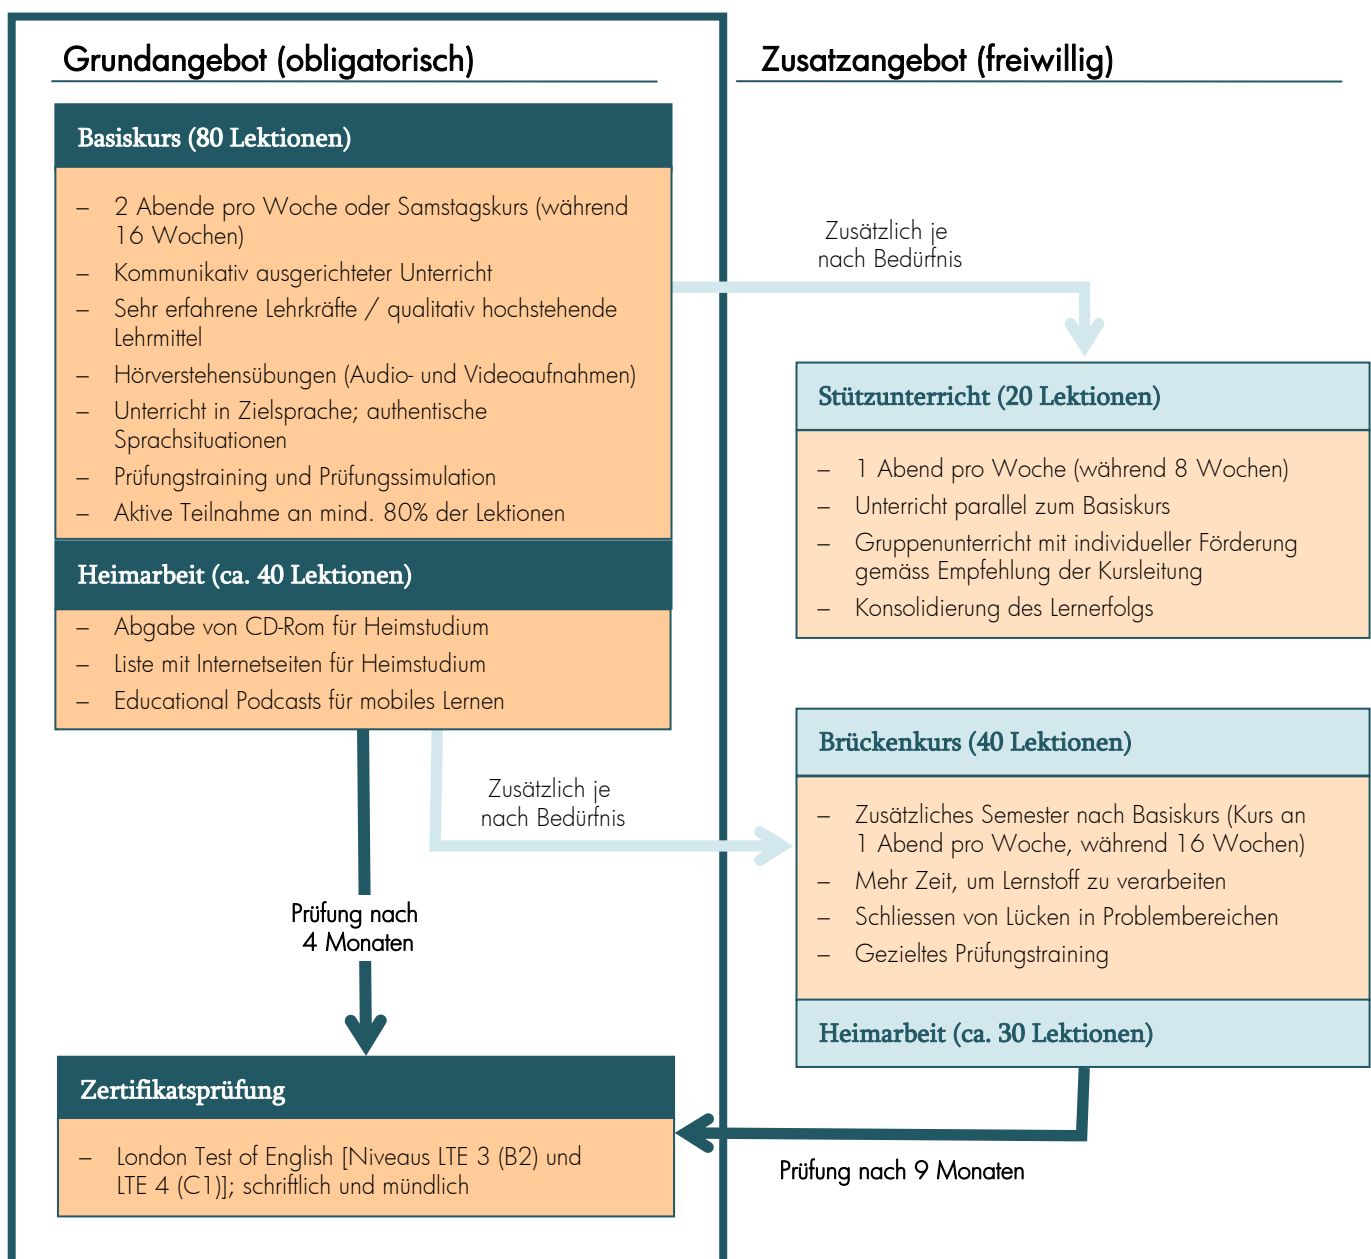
Grundangebot (obligatorisch)

Basiskurs (80 Lektionen)

– 2 Abende pro Woche oder Samstagskurs (während 16 Wochen)
– Kommunikativ ausgerichteter Unterricht
– Sehr erfahrene Lehrkräfte / qualitativ hochstehende Lehrmittel
– Hörverstehensübungen (Audio- und Videoaufnahmen)
– Unterricht in Zielsprache; authentische Sprachsituationen
– Prüfungstraining und Prüfungssimulation
– Aktive Teilnahme an mind. 80% der Lektionen

Heimarbeit (ca. 40 Lektionen)

– Abgabe von CD-Rom für Heimstudium
– Liste mit Internetseiten für Heimstudium
– Educational Podcasts für mobiles Lernen

Zusätzlich je nach Bedürfnis

Prüfung nach 4 Monaten

Zertifikatsprüfung

– London Test of English [Niveaus LTE 3 (B2) und LTE 4 (C1)]; schriftlich und mündlich

Zusatzangebot (freiwillig)

Zusätzlich je nach Bedürfnis

Stützunterricht (20 Lektionen)

– 1 Abend pro Woche (während 8 Wochen)
– Unterricht parallel zum Basiskurs
– Gruppenunterricht mit individueller Förderung gemäss Empfehlung der Kursleitung
– Konsolidierung des Lernerfolgs

Brückenkurs (40 Lektionen)

– Zusätzliches Semester nach Basiskurs (Kurs an 1 Abend pro Woche, während 16 Wochen)
– Mehr Zeit, um Lernstoff zu verarbeiten
– Schliessen von Lücken in Problembereichen
– Gezieltes Prüfungstraining

Heimarbeit (ca. 30 Lektionen)

Prüfung nach 9 Monaten